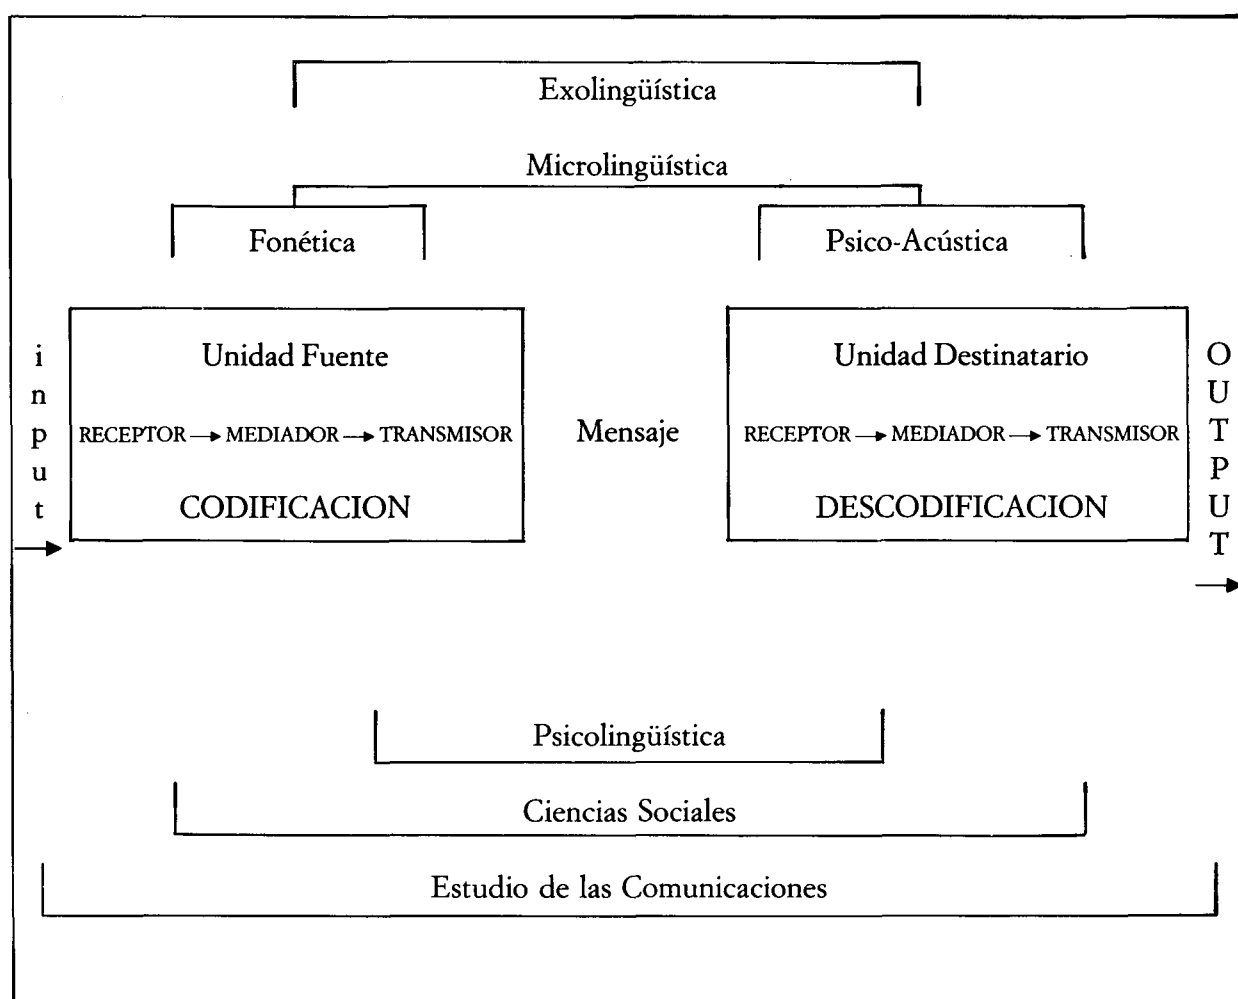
Exolingüística

Microlingüística

Fonética

Psico-Acústica

i n p u t

Unidad Fuente

RECEPTOR → MEDIADOR → TRANSMISOR

CODIFICACION

Mensaje

Unidad Destinatario

RECEPTOR → MEDIADOR → TRANSMISOR

DESCODIFICACION

O U T P U T

Psicolingüística

Ciencias Sociales

Estudio de las Comunicaciones